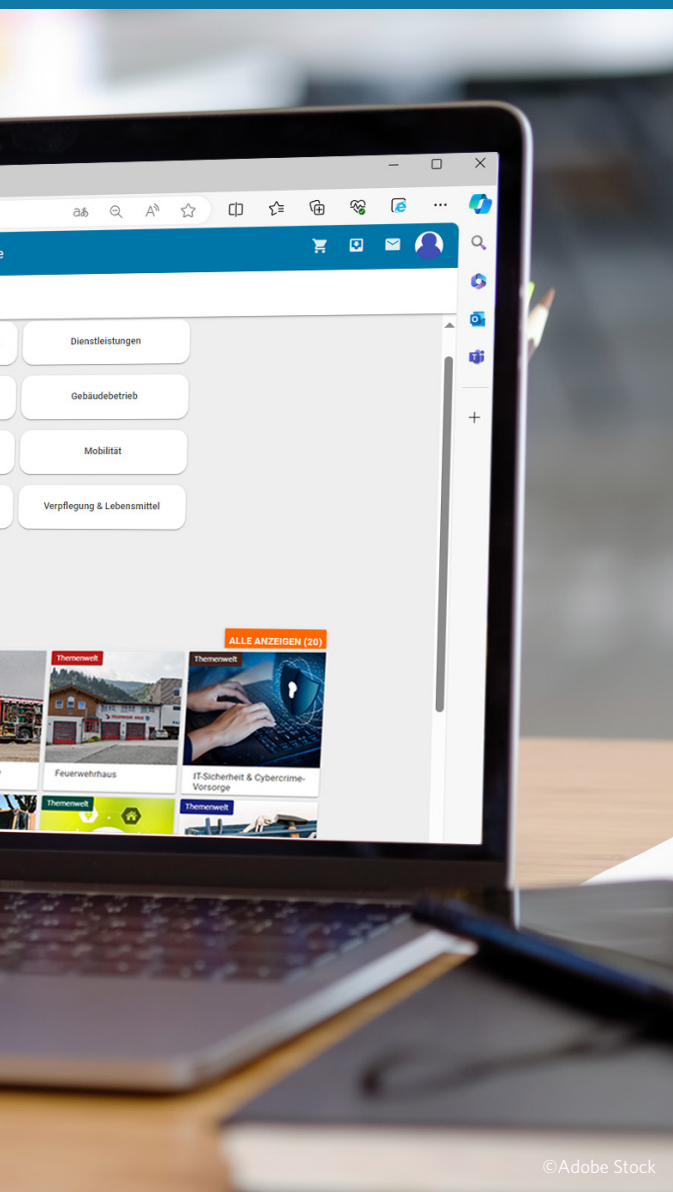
e

Dienstleistungen

Gebäudebetrieb

Mobilität

Verpflegung & Lebensmittel

ALLE ANZEIGEN (20)

Themenwelt

Themenwelt

Feuerwehrhaus

IT-Sicherheit & Cybercrime-Vorsorge

Themenwelt

Themenwelt

©Adobe Stock